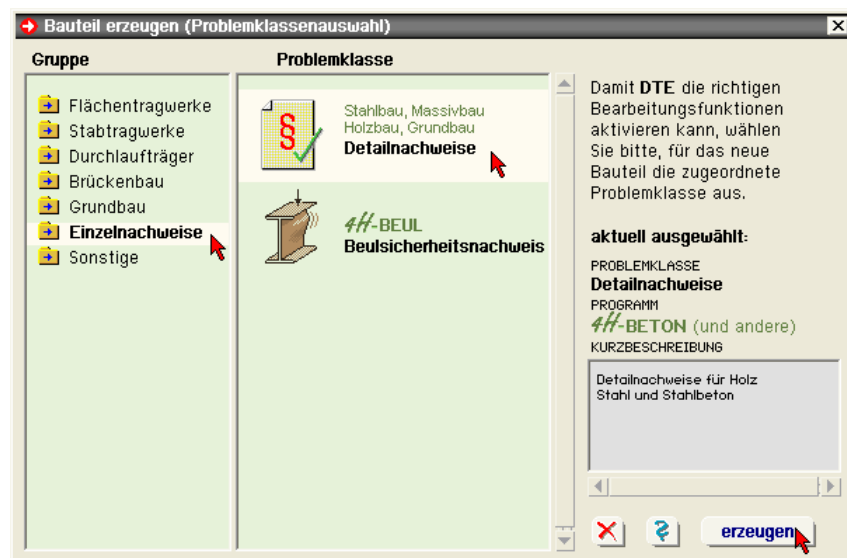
Bauteil erzeugen (Problemklassenauswahl)

Gruppe

Flächentragwerke
Stabtragwerke
Durchlaufträger
Brückenbau
Grundbau
Einzelnachweise
Sonstige

Problemklasse

Stahlbau, Massivbau
Holzbau, Grundbau
Detailnachweise

4H-BEUL
Beulsicherheitsnachweis

Damit DTE die richtigen Bearbeitungsfunktionen aktivieren kann, wählen Sie bitte, für das neue Bauteil die zugeordnete Problemklasse aus.

aktuell ausgewählt:

PROBLEMKLASSE
Detailnachweise
PROGRAMM
4H-BETON (und andere)
KURZBESCHREIBUNG

Detailnachweise für Holz
Stahl und Stahlbeton

erzeugen